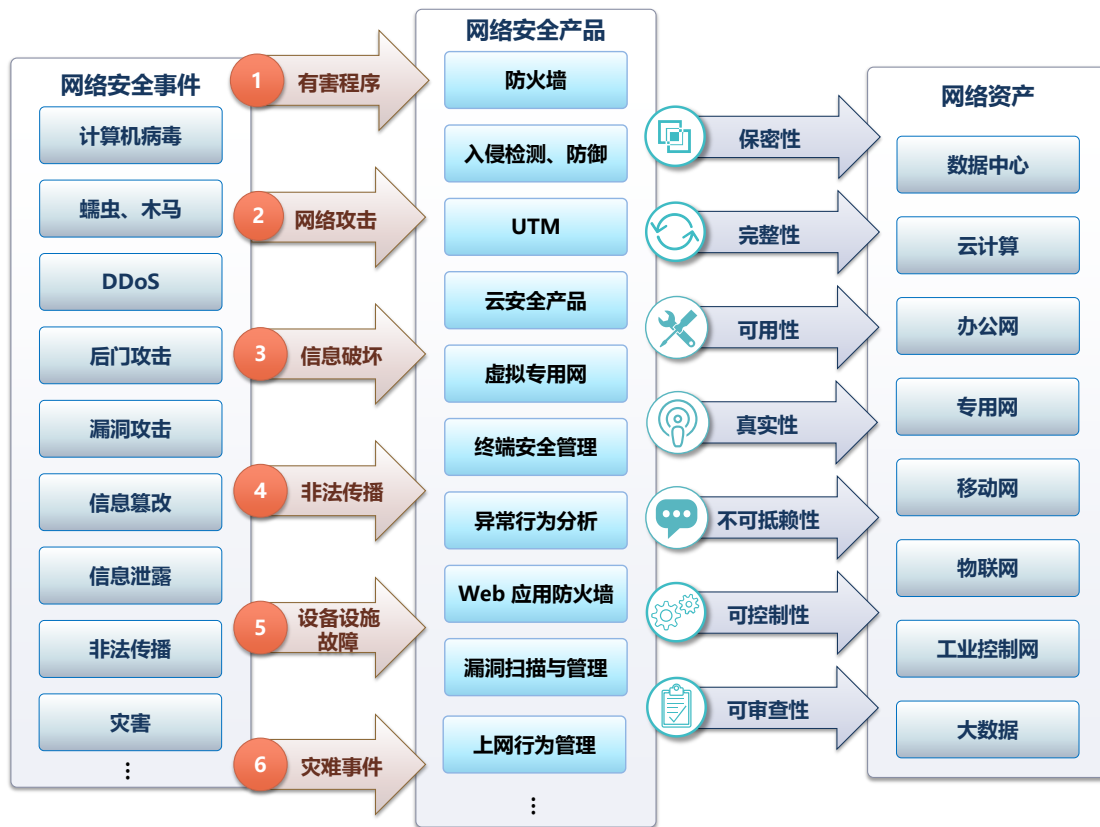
网络安全事件

计算机病毒

蠕虫、木马

DDoS

后门攻击

漏洞攻击

信息篡改

信息泄露

非法传播

灾害

⋮

1 有害程序

2 网络攻击

3 信息破坏

4 非法传播

5 设备设施故障

6 灾难事件

网络安全产品

防火墙

入侵检测、防御

UTM

云安全产品

虚拟专用网

终端安全管理

异常行为分析

Web 应用防火墙

漏洞扫描与管理

上网行为管理

⋮

保密性

完整性

可用性

真实性

不可抵赖性

可控制性

可审查性

网络资产

数据中心

云计算

办公网

专用网

移动网

物联网

工业控制网

大数据